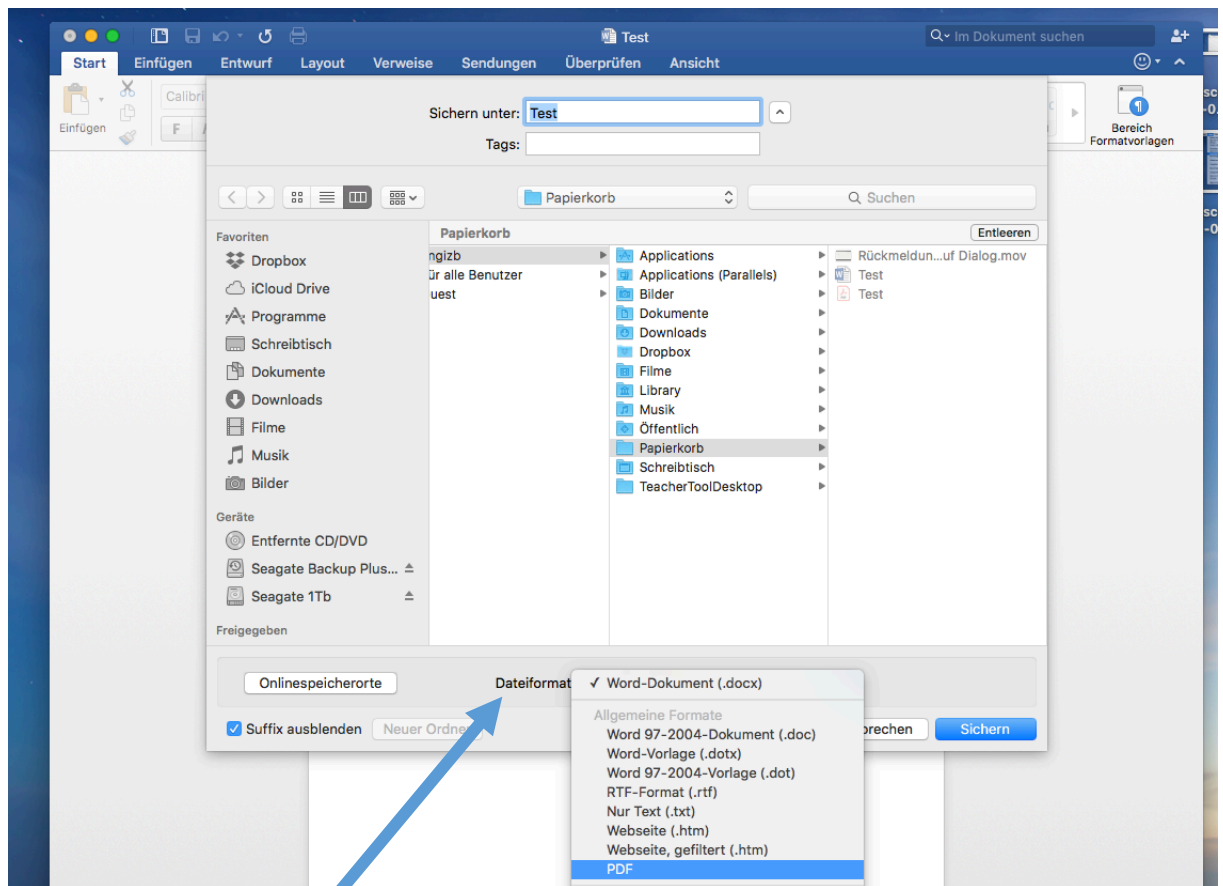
Test

Im Dokument suchen

Start Einfügen Entwurf Layout Verweise Sendungen Überprüfen Ansicht

Einfügen Calibri F

Bereich Formatvorlagen

Sichern unter: Test

Tags:

Papierkorb

Suchen

Favoriten
Dropbox
iCloud Drive
Programme
Schreibtisch
Dokumente
Downloads
Filme
Musik
Bilder

Geräte
Entfernte CD/DVD
Seagate Backup Plus...
Seagate 1Tb

Freigegeben

Papierkorb

Entleeren

ngizb
ür alle Benutzer
uest

Applications
Applications (Parallels)
Bilder
Dokumente
Downloads
Dropbox
Filme
Library
Musik
Öffentlich
Papierkorb
Schreibtisch
TeacherToolDesktop

Rückmeldun...uf Dialog.mov
Test
Test

Onlinespeicherorte

Dateiformat

✓ Word-Dokument (.docx)

Allgemeine Formate
Word 97-2004-Dokument (.doc)
Word-Vorlage (.dotx)
Word 97-2004-Vorlage (.dot)
RTF-Format (.rtf)
Nur Text (.txt)
Webseite (.htm)
Webseite, gefiltert (.htm)
PDF

Suffix ausblenden

Neuer Ordne

brechen

Sichern